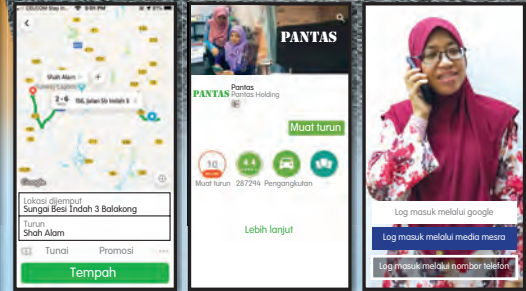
Shah Alam
2-6 min
156, Jalan Sb Indah 6
Google
Lokasi dijemput
Sungai Besi Indah 3 Balakong
Turun
Shah Alam
Tunai
Promosi
Tempah

PANTAS
PANTAS
Pantas
Pantas Holding
Muat turun
10
4.4
Muat turun
287294
Pengangkutan
Lebih lanjut

Log masuk melalui google
Log masuk melalui media mesra
Log masuk melalui nombor telefon